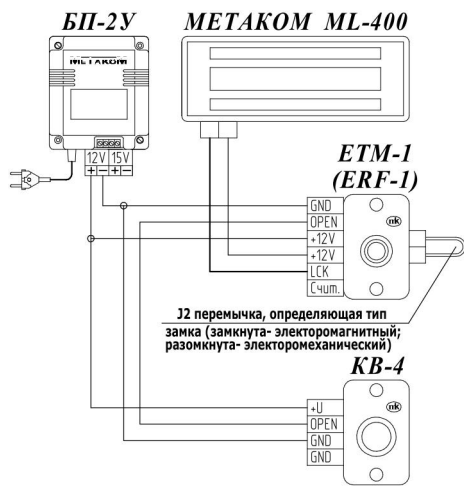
БП-2У

МЕТАКОМ ML-400

METAKOM

12V 15V
+ − + −

ETM-1
(ERF-1)

GND
OPEN
+12V
+12V
LCK
Счит.

nk

J2 перемычка, определяющая тип замка (замкнута- электоромагнитный; разомкнута- электромеханический)

KB-4

+U
OPEN
GND
GND

nk